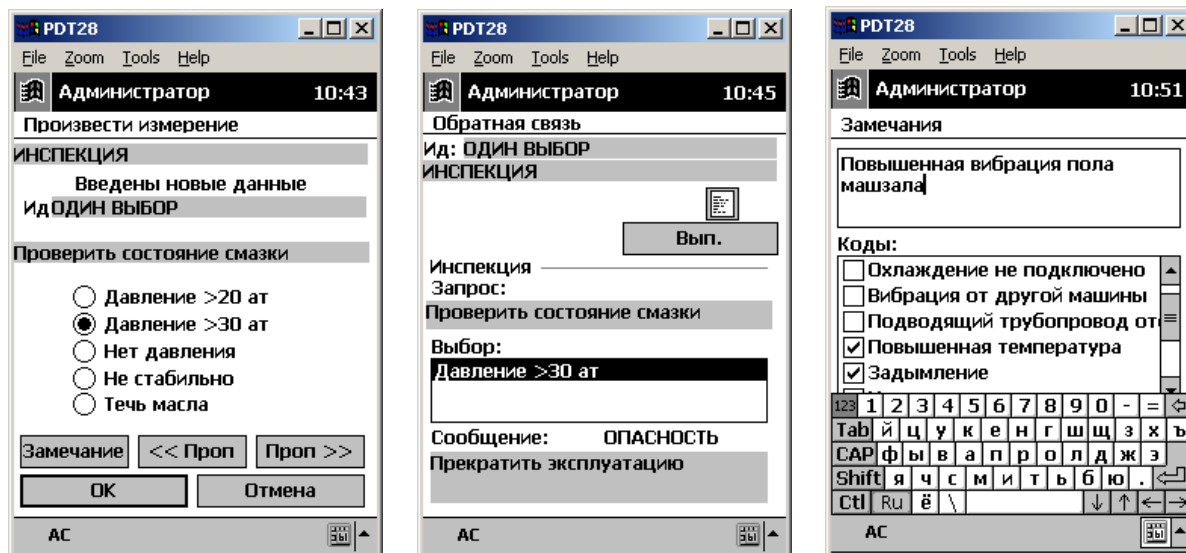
PDT28
File Zoom Tools Help
Администратор 10:43
Произвести измерение
ИНСПЕКЦИЯ
Введены новые данные
ИдОДИН ВЫБОР
Проверить состояние смазки
Давление >20 ат
Давление >30 ат
Нет давления
Не стабильно
Течь масла
Замечание
<< Проп
Проп >>
OK
Отмена
AC

PDT28
File Zoom Tools Help
Администратор 10:45
Обратная связь
Ид: ОДИН ВЫБОР
ИНСПЕКЦИЯ
Вып.
Инспекция
Запрос:
Проверить состояние смазки
Выбор:
Давление >30 ат
Сообщение: ОПАСНОСТЬ
Прекратить эксплуатацию
AC

PDT28
File Zoom Tools Help
Администратор 10:51
Замечания
Повышенная вибрация пола машзала
Коды:
Охлаждение не подключено
Вибрация от другой машины
Подводящий трубопровод от
Повышенная температура
Задымление
123 1 2 3 4 5 6 7 8 9 0 - =
Tab й ц у к е н г ш щ з х ъ
CAP ф ы в а п р о л д ж э
Shift я ч с м и т ь б ю .
Ctl Ru ё \
AC